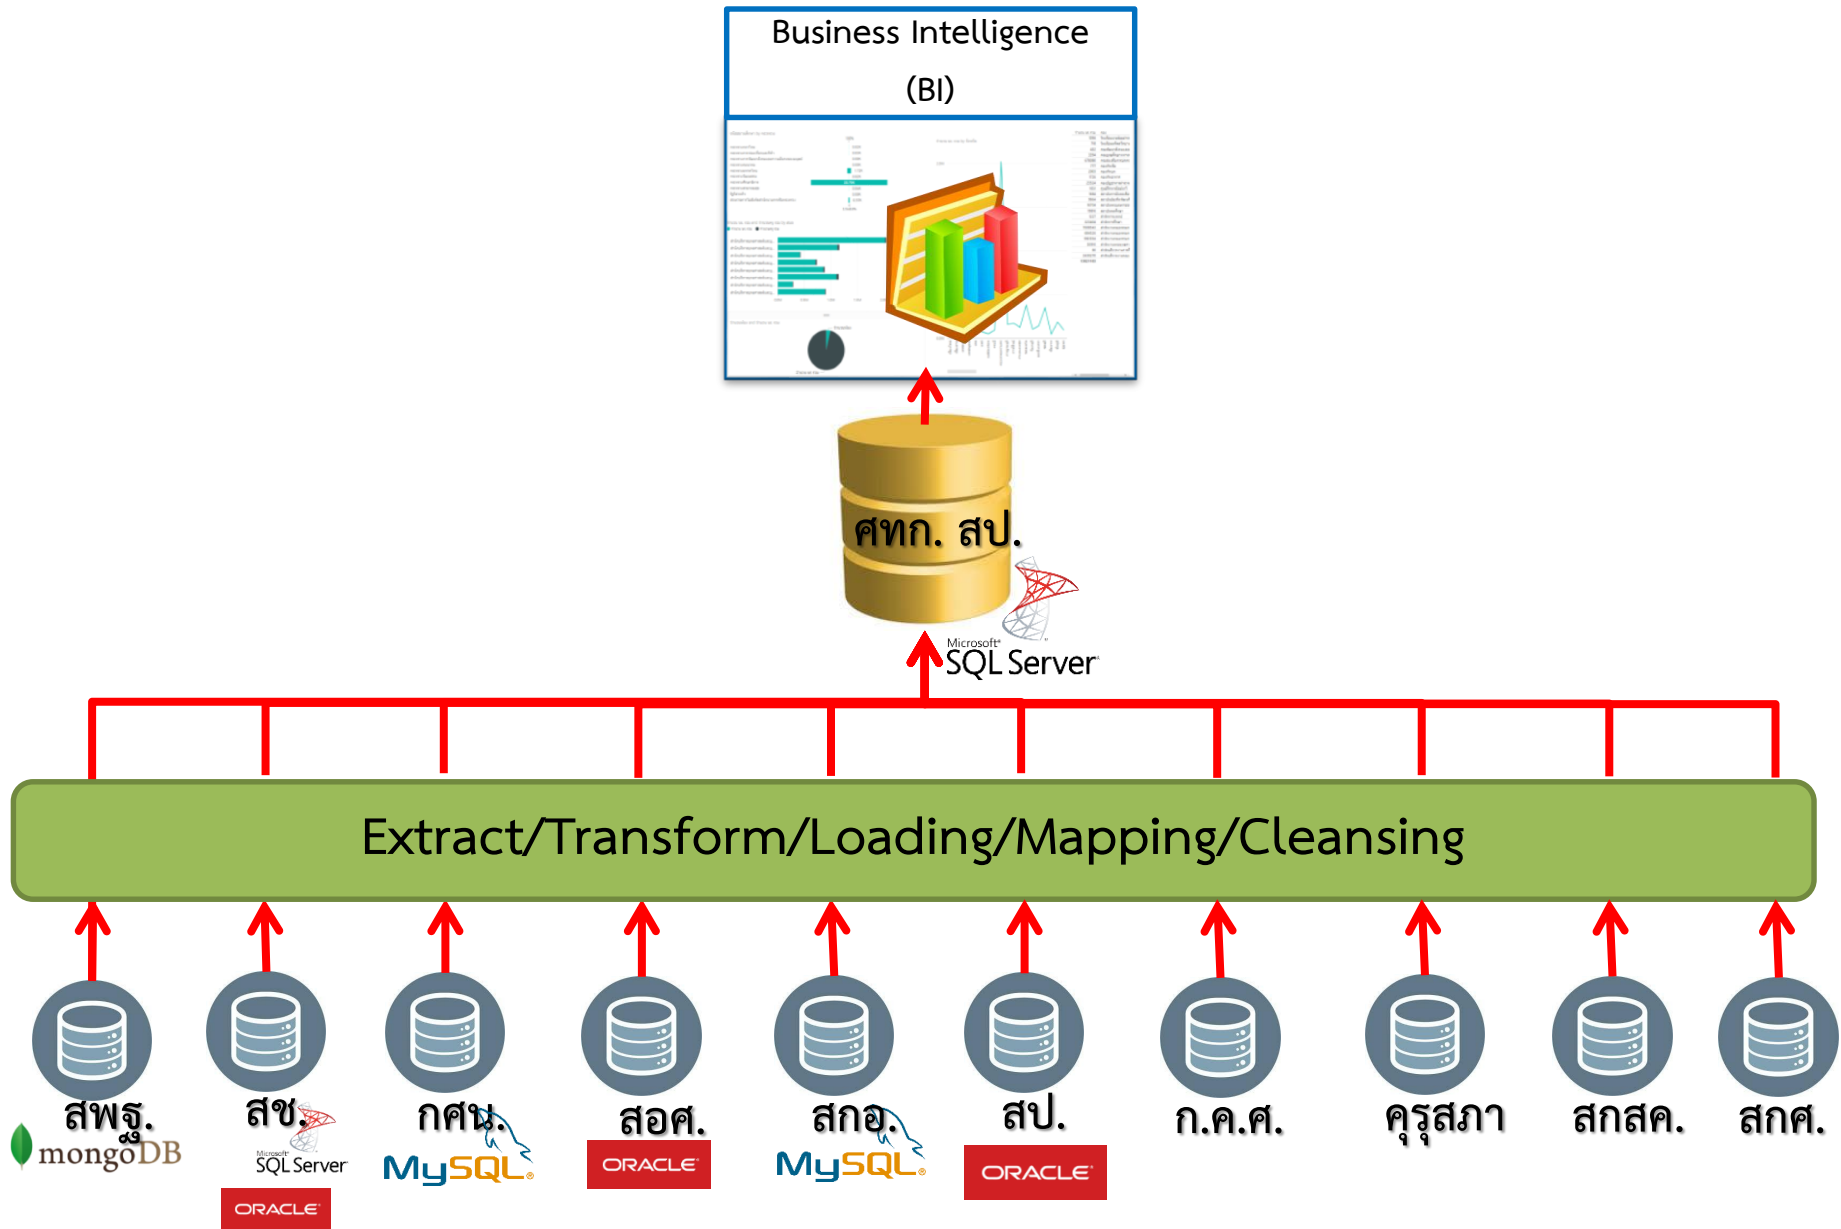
Business Intelligence
(BI)

ศทก. สป.

Microsoft SQL Server

Extract/Transform/Loading/Mapping/Cleansing

สพฐ.
mongoDB

สช.
Microsoft SQL Server
ORACLE

กศน.
MySQL

สอศ.
ORACLE

สกอ.
MySQL

สป.
ORACLE

ก.ค.ศ.

คุรุสภา

สกสค.

สกศ.